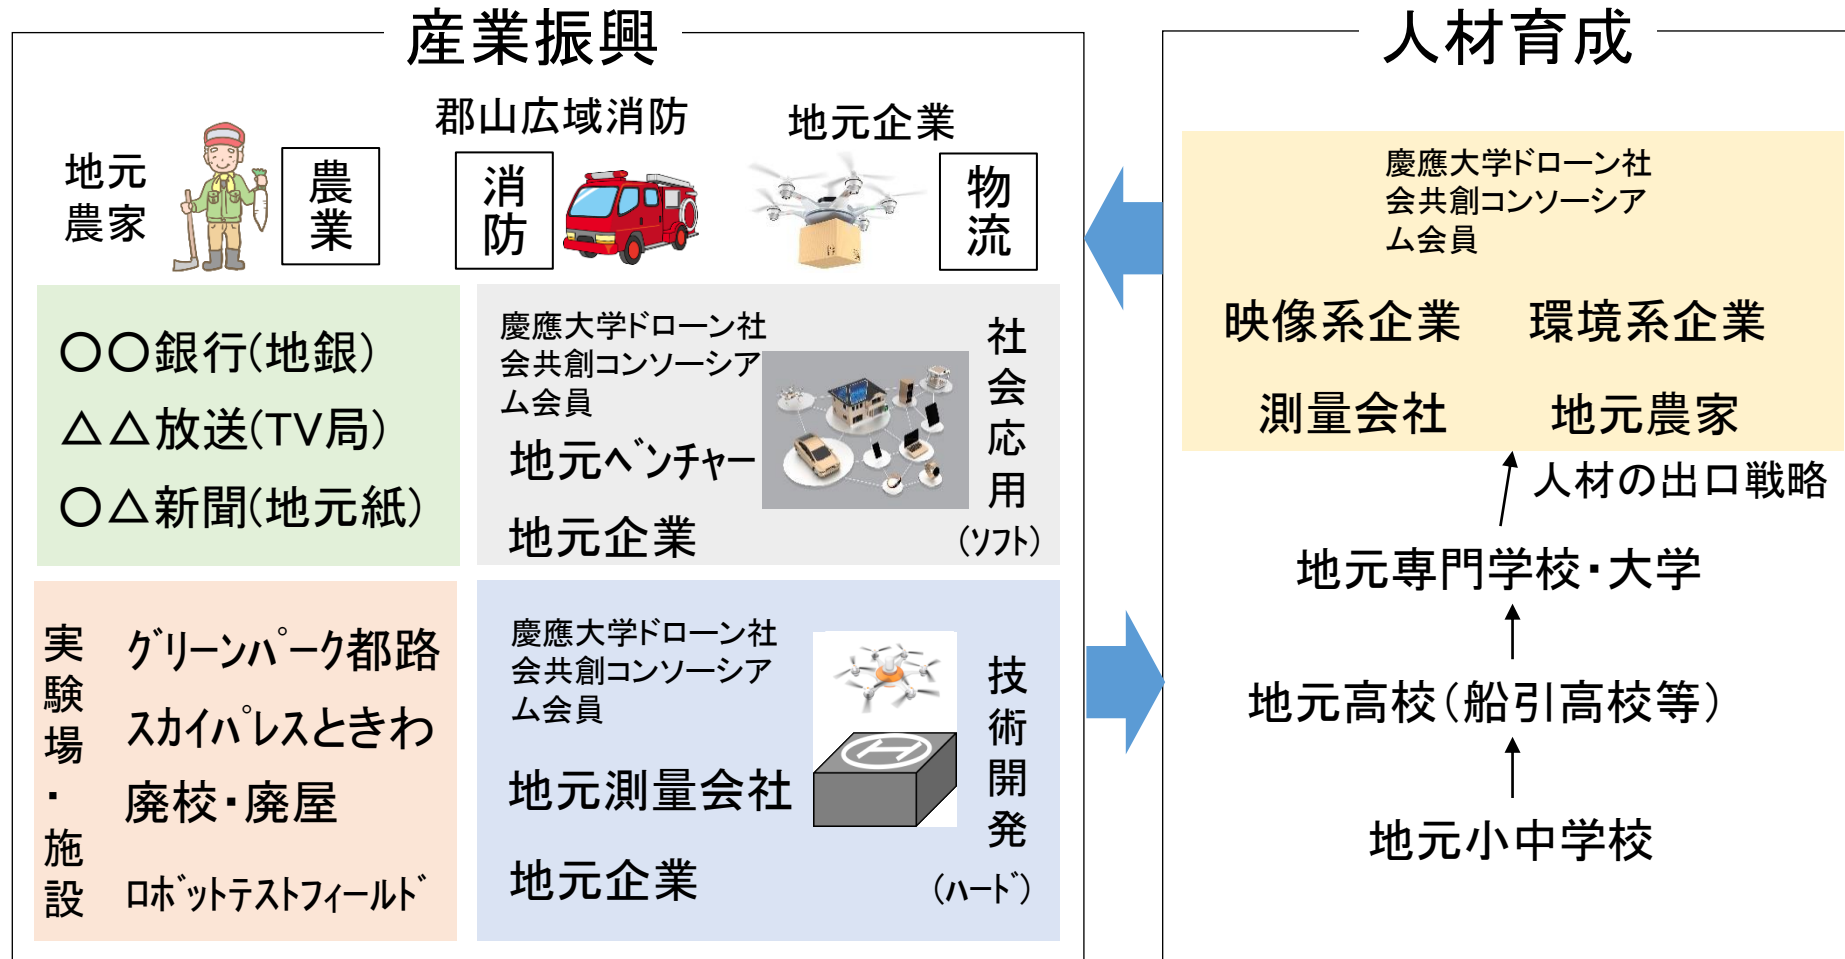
産業振興

地元農家

農業

郡山広域消防

消防

地元企業

物流

〇〇銀行(地銀)

△△放送(TV局)

〇△新聞(地元紙)

慶應大学ドローン社会共創コンソーシアム会員

地元ベンチャー

地元企業

社会応用

(ソフト)

実験場・施設

グリーンパーク都路

スカイパレスときわ

廃校・廃屋

ロボットテストフィールド

慶應大学ドローン社会共創コンソーシアム会員

地元測量会社

地元企業

技術開発

(ハード)

人材育成

慶應大学ドローン社会共創コンソーシアム会員

映像系企業

環境系企業

測量会社

地元農家

人材の出口戦略

地元専門学校・大学

地元高校(船引高校等)

地元小中学校